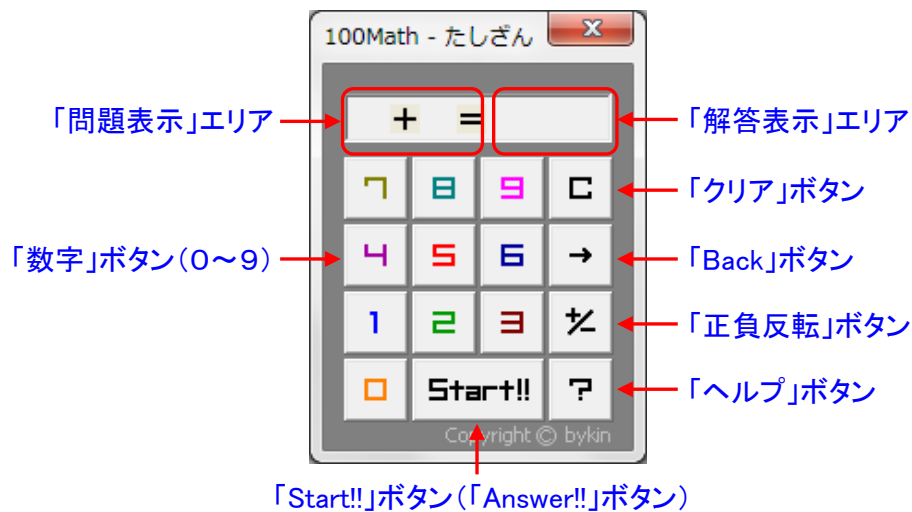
100Math - たしざん

「問題表示」エリア

+ =

「解答表示」エリア

7 8 9 C

「クリア」ボタン

「数字」ボタン（0～9）

4 5 6 →

「Back」ボタン

1 2 3 ⁺⁄₋

「正負反転」ボタン

0 Start!! ?

「ヘルプ」ボタン

Copyright © bykin

「Start!!」ボタン（「Answer!!」ボタン）